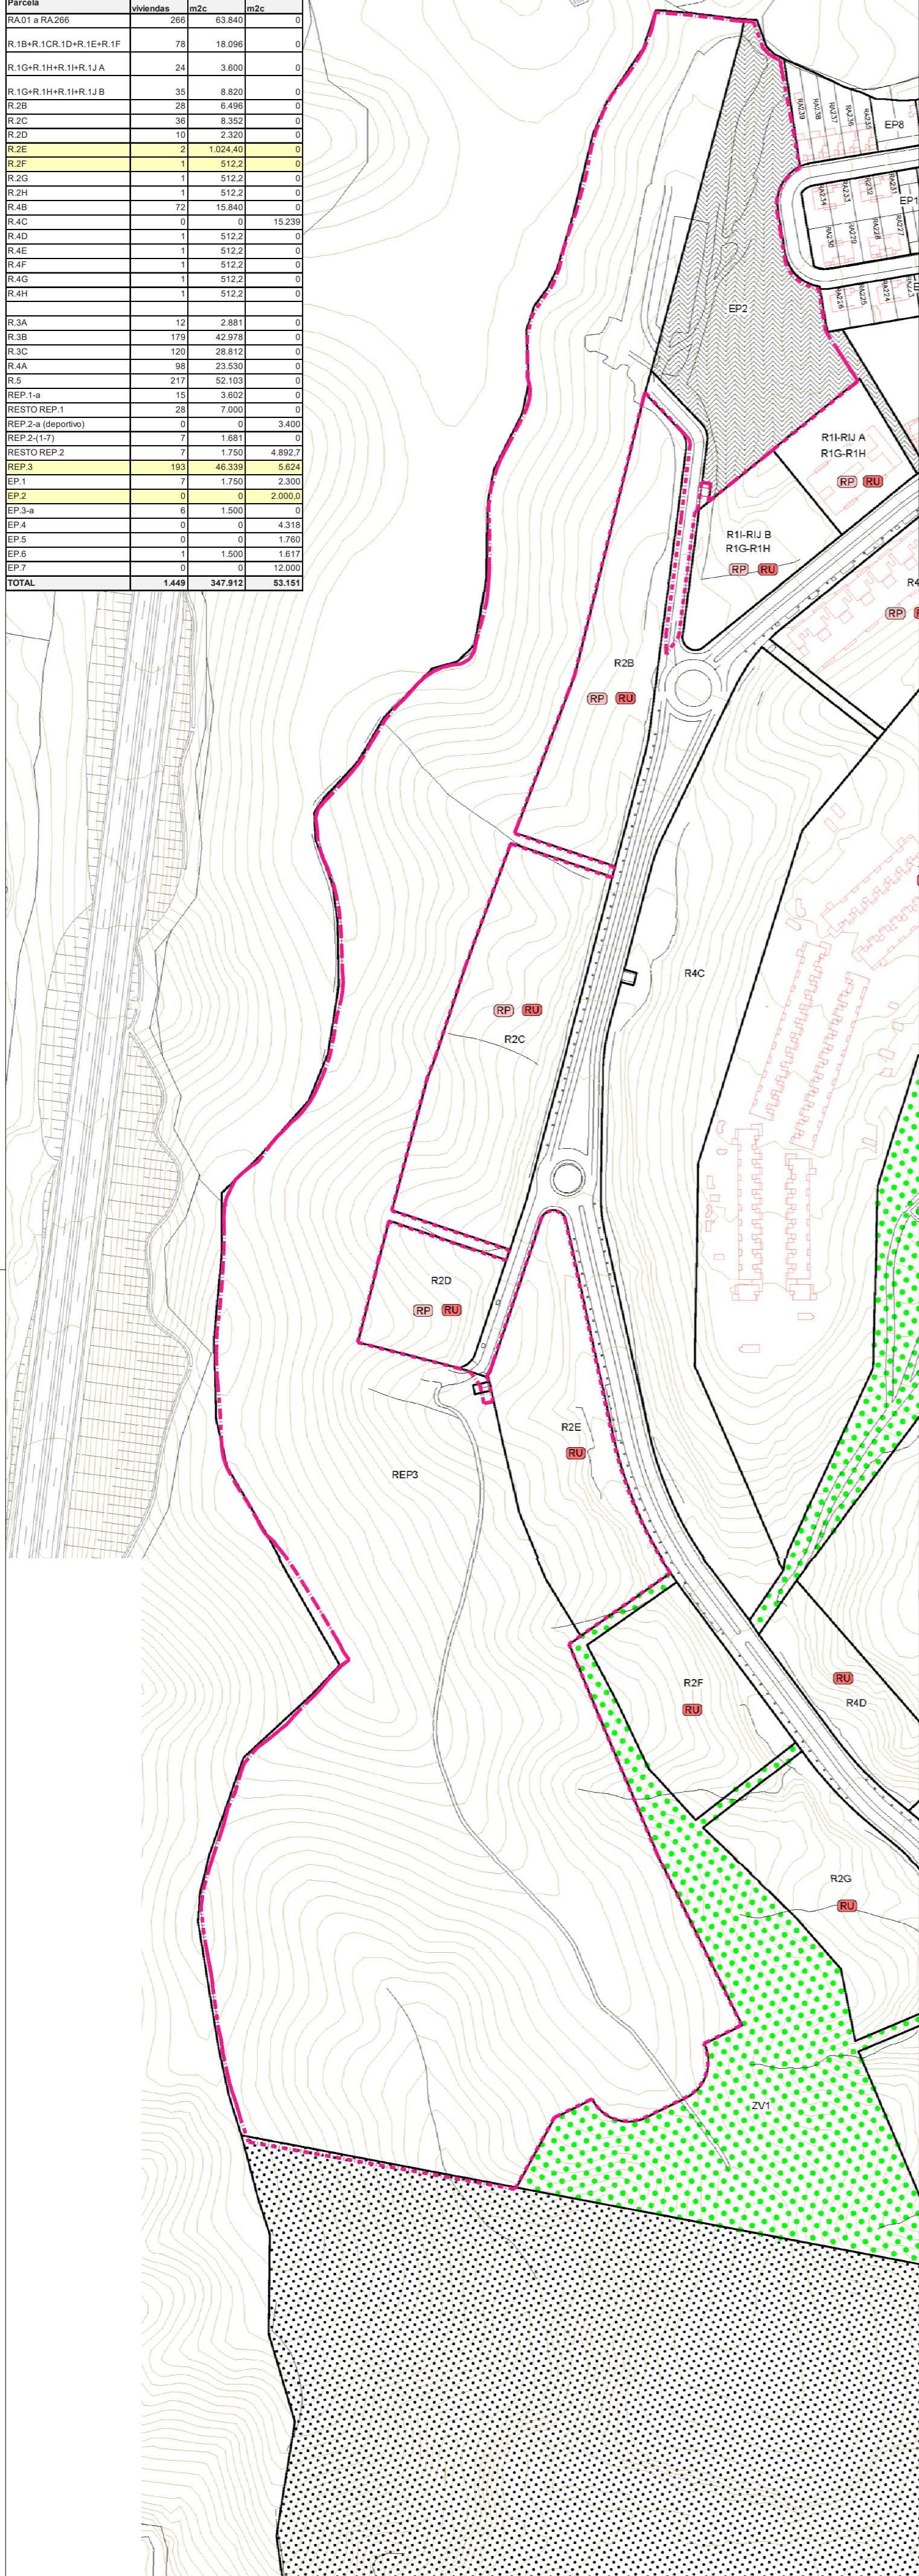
| Parcela | viviendas | m2c | m2c |
|---|---|---|---|
| RA.01 a RA.266 | 266 | 63.840 | 0 |
| R.1B+R.1CR.1D+R.1E+R.1F | 78 | 18.096 | 0 |
| R.1G+R.1H+R.1I+R.1J A | 24 | 3.600 | 0 |
| R.1G+R.1H+R.1I+R.1J B | 35 | 8.820 | 0 |
| R.2B | 28 | 6.496 | 0 |
| R.2C | 36 | 8.352 | 0 |
| R.2D | 10 | 2.320 | 0 |
| R.2E | 2 | 1.024,40 | 0 |
| R.2F | 1 | 512,2 | 0 |
| R.2G | 1 | 512,2 | 0 |
| R.2H | 1 | 512,2 | 0 |
| R.4B | 72 | 15.840 | 0 |
| R.4C | 0 | 0 | 15.239 |
| R.4D | 1 | 512,2 | 0 |
| R.4E | 1 | 512,2 | 0 |
| R.4F | 1 | 512,2 | 0 |
| R.4G | 1 | 512,2 | 0 |
| R.4H | 1 | 512,2 | 0 |
| R.3A | 12 | 2.881 | 0 |
| R.3B | 179 | 42.978 | 0 |
| R.3C | 120 | 28.812 | 0 |
| R.4A | 98 | 23.530 | 0 |
| R.5 | 217 | 52.103 | 0 |
| REP.1-a | 15 | 3.602 | 0 |
| RESTO REP.1 | 28 | 7.000 | 0 |
| REP.2-a (deportivo) | 0 | 0 | 3.400 |
| REP.2-(1-7) | 7 | 1.681 | 0 |
| RESTO REP.2 | 7 | 1.750 | 4.892,7 |
| REP.3 | 193 | 46.339 | 5.624 |
| EP.1 | 7 | 1.750 | 2.300 |
| EP.2 | 0 | 0 | 2.000,0 |
| EP.3-a | 6 | 1.500 | 0 |
| EP.4 | 0 | 0 | 4.318 |
| EP.5 | 0 | 0 | 1.760 |
| EP.6 | 1 | 1.500 | 1.617 |
| EP.7 | 0 | 0 | 12.000 |
| TOTAL | 1.449 | 347.912 | 53.151 |

RA239 RA238 RA237 RA236 RA235 RA234 RA233 RA232 RA231 RA230 RA229 RA228 RA227 RA226 RA225 RA224 RA223
EP8
EP1
EP2
R1I-RIJ A
R1G-R1H
RP RU
R1I-RIJ B
R1G-R1H
RP RU
R4
RP
R2B
RP RU
R4C
RP RU
R2C
R2D
RP RU
R2E
RU
REP3
R2F
RU
RU
R4D
R2G
RU
ZV1